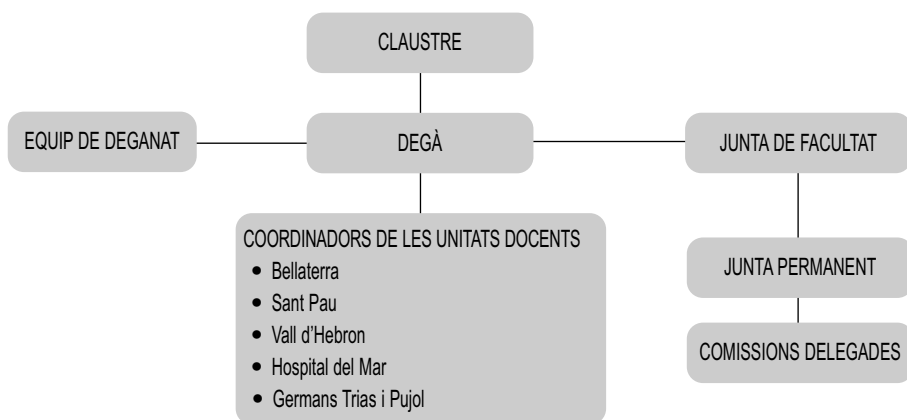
CLAUSTRE

EQUIP DE DEGANAT

DEGÀ

JUNTA DE FACULTAT

COORDINADORS DE LES UNITATS DOCENTS
• Bellaterra
• Sant Pau
• Vall d'Hebron
• Hospital del Mar
• Germans Trias i Pujol

JUNTA PERMANENT

COMISSIONS DELEGADES